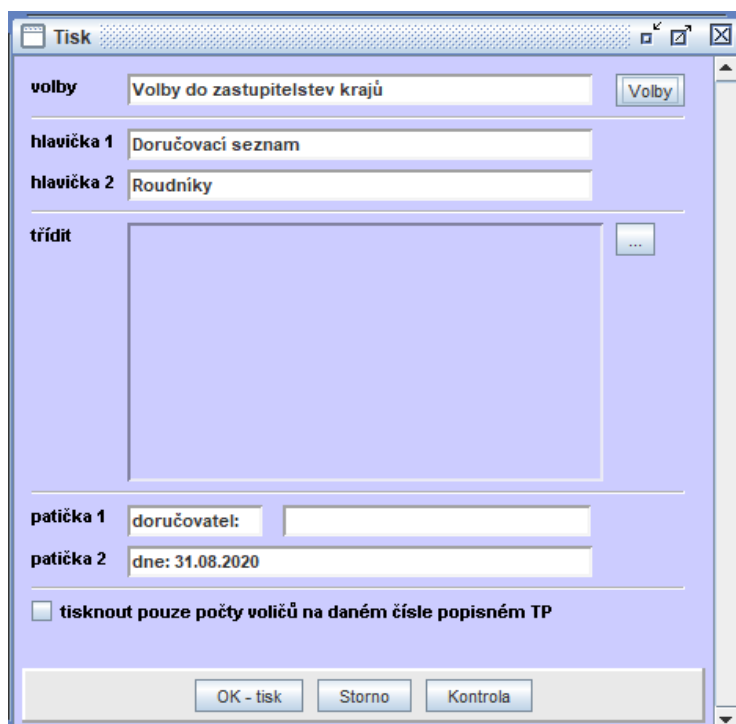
Tisk

volby Volby do zastupitelstev krajů Volby

hlavička 1 Doručovací seznam

hlavička 2 Roudníky

třídit ...

patička 1 doručovatel:

patička 2 dne: 31.08.2020

tisknout pouze počty voličů na daném čísle popisném TP

OK - tisk Storno Kontrola